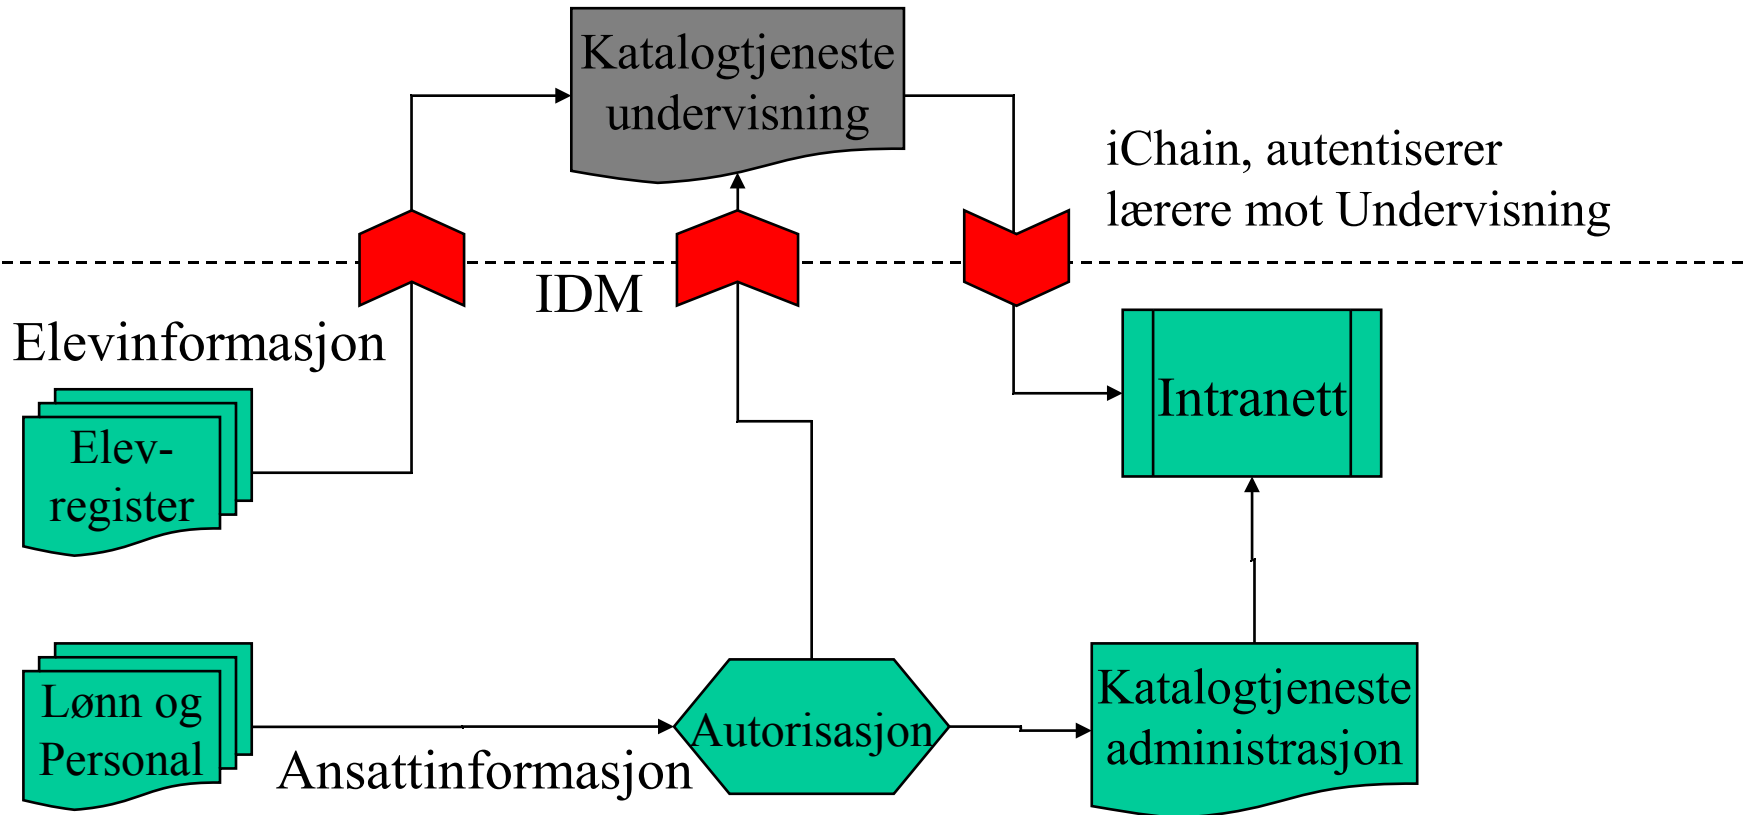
Katalogtjeneste undervisning

iChain, autentiserer lærere mot Undervisning

IDM

Elevinformasjon

Elev-register

Intranett

Lønn og Personal

Ansattinformasjon

Autorisasjon

Katalogtjeneste administrasjon